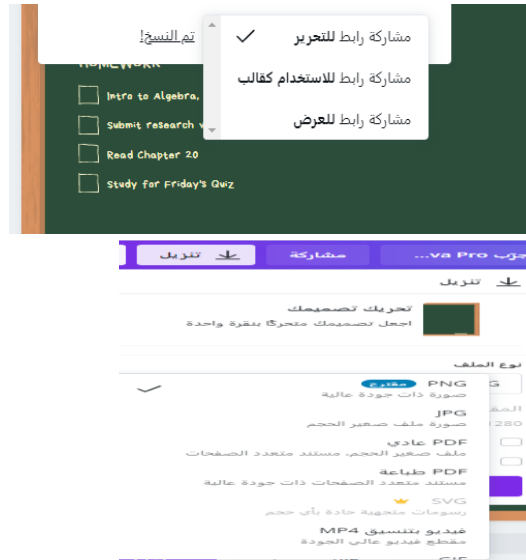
تم النسخ!

مشاركة رابط للتحرير
مشاركة رابط للاستخدام كقالب
مشاركة رابط للعرض

HOMEWORK
Intro to Algebra,
Submit research
Read Chapter 20
Study for Friday's Quiz

جرب va Pro
مشاركة
تنزيل

تنزيل

تحريك تصميمك
اجعل تصميمك متحركًا بنقرة واحدة

نوع الملف

PNG مقترح
صورة ذات جودة عالية
JPG
صورة ملف صغير الحجم
PDF عادي
ملف صغير الحجم، مستند متعدد الصفحات
PDF طباعة
مستند متعدد الصفحات ذات جودة عالية
SVG
رسومات متجهية حادة بأي حجم
فيديو بتنسيق MP4
مقطع فيديو عالي الجودة